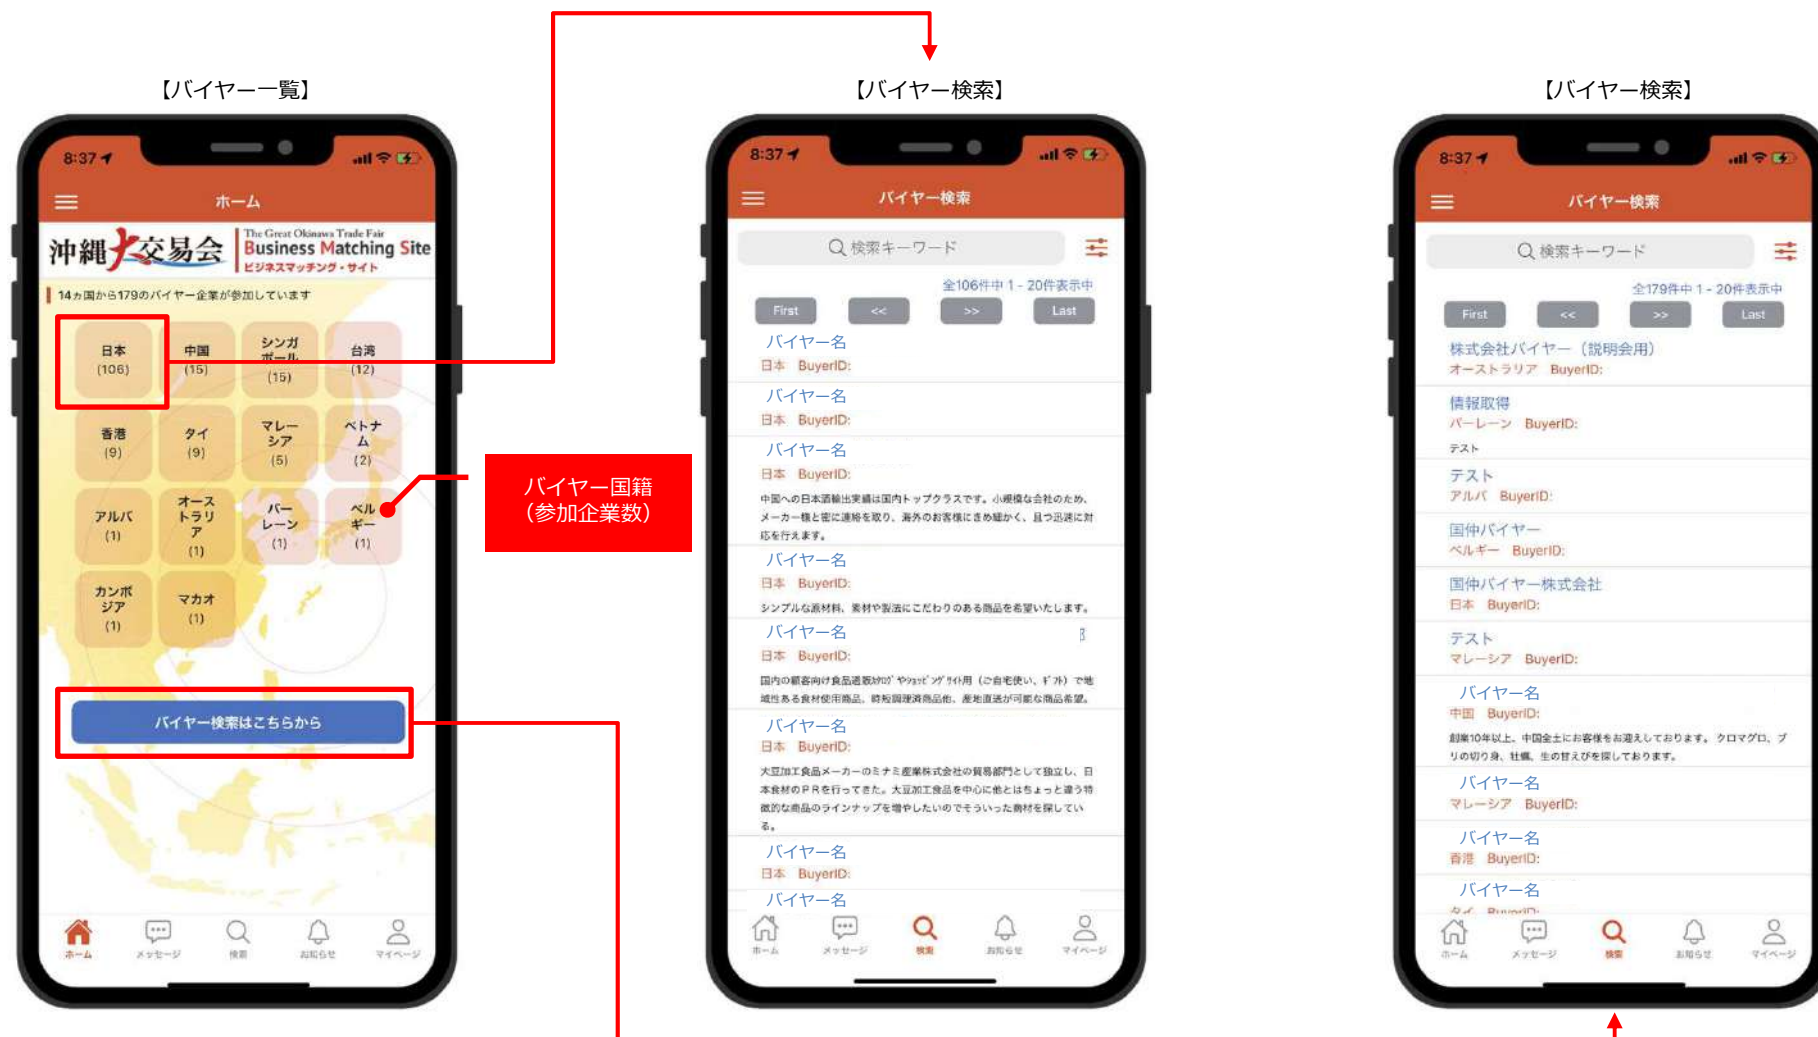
【バイヤー一覧】

8:37

ホーム

沖縄大交易会 The Great Okinawa Trade Fair Business Matching Site ビジネスマッチング・サイト

14ヵ国から179のバイヤー企業が参加しています

日本 (106)
中国 (15)
シンガポール (15)
台湾 (12)
香港 (9)
タイ (9)
マレーシア (5)
ベトナム (2)
アルバ (1)
オーストラリア (1)
バーレーン (1)
ベルギー (1)
カンボジア (1)
マカオ (1)

バイヤー検索はこちらから

ホーム メッセージ 検索 お知らせ マイページ

バイヤー国籍
(参加企業数)

【バイヤー検索】

8:37

バイヤー検索

検索キーワード

全106件中 1 - 20件表示中

First << >> Last

バイヤー名
日本 BuyerID:

バイヤー名
日本 BuyerID:

バイヤー名
日本 BuyerID:
中国への日本酒輸出実績は国内トップクラスです。小規模な会社のため、メーカー様と密に連絡を取り、海外のお客様にきめ細かく、且つ迅速に対応を行えます。

バイヤー名
日本 BuyerID:
シンプルな原材料、素材や製法にこだわりのある商品を希望いたします。

バイヤー名
日本 BuyerID:
国内の顧客向け食品通販ｶﾀﾛｸﾞやｼｮｯﾋﾟﾝｸﾞｻｲﾄ用（ご自宅使い、ギフト）で地域性ある食材使用商品、時短調理済商品他、産地直送が可能な商品希望。

バイヤー名
日本 BuyerID:
大豆加工食品メーカーのミナミ産業株式会社の貿易部門として独立し、日本食材のＰＲを行ってきた。大豆加工食品を中心に他とはちょっと違う特徴的な商品のラインナップを増やしたいのでそういった商材を探している。

バイヤー名
日本 BuyerID:

バイヤー名

ホーム メッセージ 検索 お知らせ マイページ

【バイヤー検索】

8:37

バイヤー検索

検索キーワード

全179件中 1 - 20件表示中

First << >> Last

株式会社バイヤー（説明会用）
オーストラリア BuyerID:

情報取得
バーレーン BuyerID:
テスト

テスト
アルバ BuyerID:

国仲バイヤー
ベルギー BuyerID:

国仲バイヤー株式会社
日本 BuyerID:

テスト
マレーシア BuyerID:

バイヤー名
中国 BuyerID:
創業10年以上、中国全土にお客様をお迎えしております。クロマグロ、ブリの切り身、牡蠣、生の甘えびを探しております。

バイヤー名
マレーシア BuyerID:

バイヤー名
香港 BuyerID:

バイヤー名
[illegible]

ホーム メッセージ 検索 お知らせ マイページ